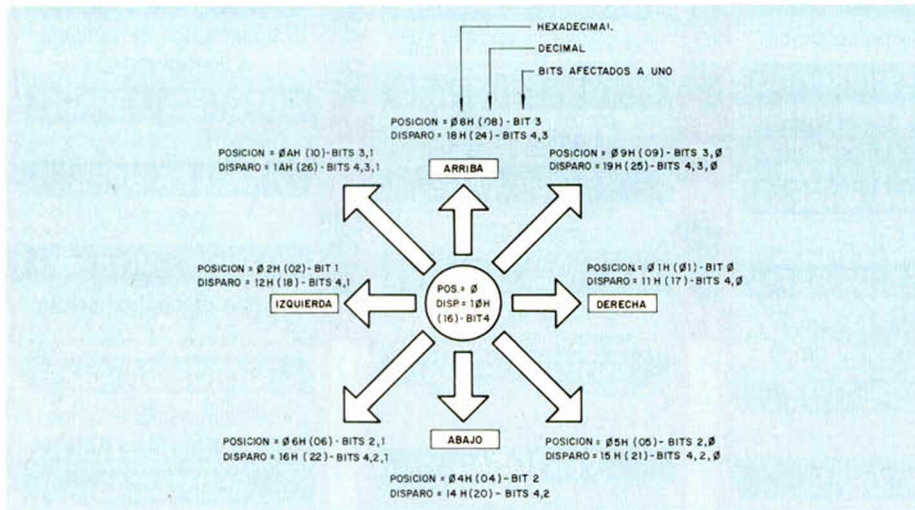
HEXADECIMAL
DECIMAL
BITS AFECTADOS A UNO

POSICION = Ø8H (08) - BIT 3
DISPARO = 18H (24) - BITS 4,3

POSICION = ØAH (10) - BITS 3,1
DISPARO = 1AH (26) - BITS 4,3,1

ARRIBA

POSICION = Ø9H (09) - BITS 3,Ø
DISPARO = 19H (25) - BITS 4,3,Ø

POSICION = Ø2H (02) - BIT 1
DISPARO = 12H (18) - BITS 4,1

IZQUIERDA

POS. = Ø
DISP = 1ØH
(16) - BIT4

POSICION = Ø1H (Ø1) - BIT Ø
DISPARO = 11H (17) - BITS 4,Ø

DERECHA

POSICION = Ø6H (06) - BITS 2,1
DISPARO = 16H (22) - BITS 4,2,1

ABAJO

POSICION = Ø5H (05) - BITS 2,Ø
DISPARO = 15H (21) - BITS 4,2,Ø

POSICION = Ø4H (04) - BIT 2
DISPARO = 14H (20) - BITS 4,2